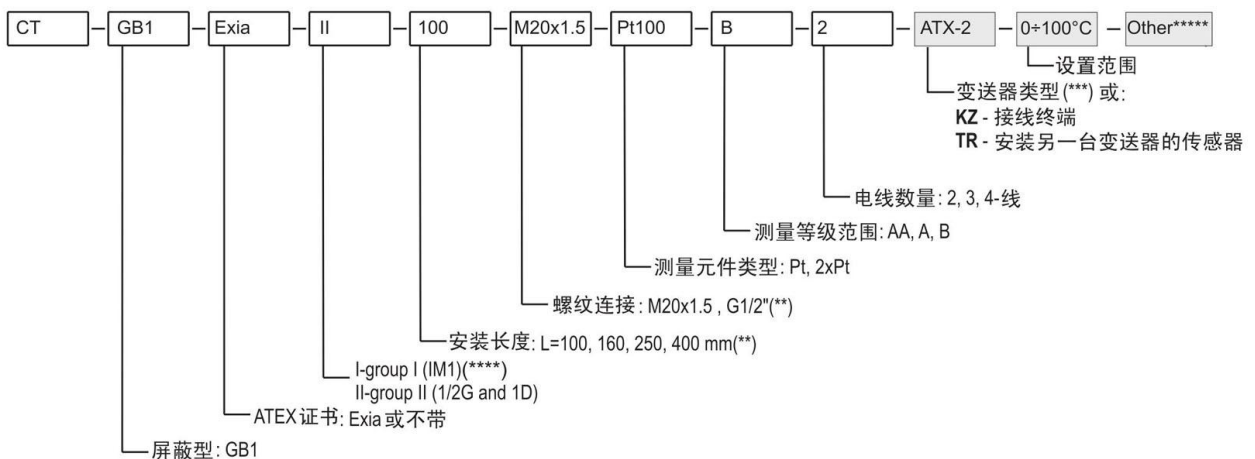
CT – GB1 – Exia – II – 100 – M20x1.5 – Pt100 – B – 2 – ATX-2 – 0÷100°C – Other*****

设置范围

变送器类型 (***) 或:
**KZ** - 接线终端
**TR** - 安装另一台变送器的传感器

电线数量: 2, 3, 4-线

测量等级范围: AA, A, B

测量元件类型: Pt, 2xPt

螺纹连接: M20x1.5 , G1/2"(**)

安装长度: L=100, 160, 250, 400 mm(**)

I-group I (IM1)(****)
II-group II (1/2G and 1D)

ATEX证书: Exia或不带

屏蔽型: GB1